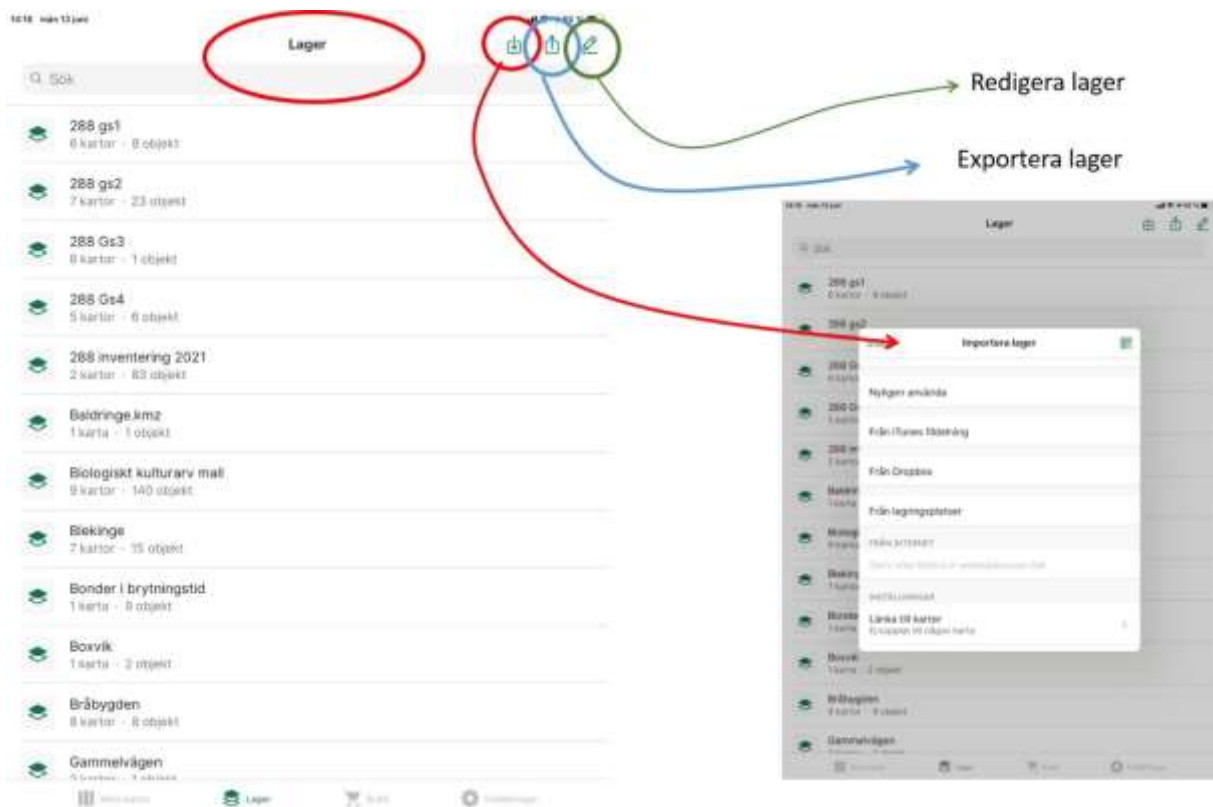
14:18 mån 13 juni

Lager

Q Sök

288 gs1
6 kartor · 8 objekt

288 gs2
7 kartor · 23 objekt

288 Gs3
8 kartor · 1 objekt

288 Gs4
5 kartor · 6 objekt

288 inventering 2021
2 kartor · 83 objekt

Baldringe.kmz
1 karta · 1 objekt

Biologiskt kulturarv mall
9 kartor · 140 objekt

Blekinge
7 kartor · 15 objekt

Bonder i brytningstid
1 karta · 8 objekt

Boxvik
1 karta · 2 objekt

Bråbygden
8 kartor · 8 objekt

Gammelvägen
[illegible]

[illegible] Lager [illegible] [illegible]

Redigera lager

Exportera lager

Lager

Q Sök

288 gs1

288 gs2

Importera lager

Nyligen använda

Från iTunes fildelning

Från Dropbox

Från lagringsplatser

FRÅN INTERNET

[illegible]

INSTÄLLNINGAR

Länka till kartor
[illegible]

Boxvik

Bråbygden

Gammelvägen